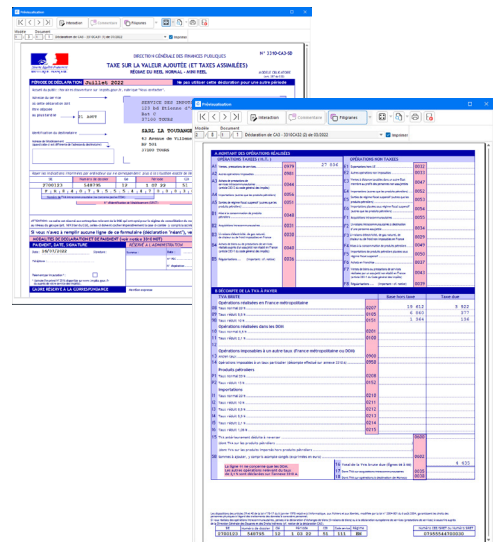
Prévisualisation

Itération Commentaire Filigranes

Modèle Document

DIRECTION GÉNÉRALE DES FINANCES PUBLIQUES

N° 3310-CA3-SD

TAXE SUR LA VALEUR AJOUTÉE (ET TAXES ASSIMILÉES)

RÉGIME DU RÉEL NORMAL - MINI RÉEL

PÉRIODE DE DÉCLARATION Juillet 2022

Ne pas utiliser cette déclaration pour une autre période

SERVICE DES IMPÔTS

Bat C

37000 TOURS

SARL LA TOURANGE

83 Avenue de Villemo

BP 501

37000 TOURS

PAIEMENT, DATE, SIGNATURE

CADRE RÉSERVÉ A LA GESTION/FINANCE

Prévisualisation

Itération Commentaire Filigranes

Modèle Document

Déclaration de CA3 - 3310CA3 (2) de 03/2022

A MONTANT DES OPÉRATIONS RÉALISÉES

OPÉRATIONS TAXÉES (H.T.)

OPÉRATIONS NON TAXÉES

27 036

B DÉCOMPTE DE LA TVA À PAYER

TVA BRUTE

Base hors taxe

Taxe due

Opérations réalisées en France métropolitaine

19 452

3 892

6 660

377

1 364

136

Opérations réalisées dans les DOM

Opérations imposables à un autre taux (France métropolitaine ou DOM)

Produits pétroliers

Importations

4 405

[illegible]